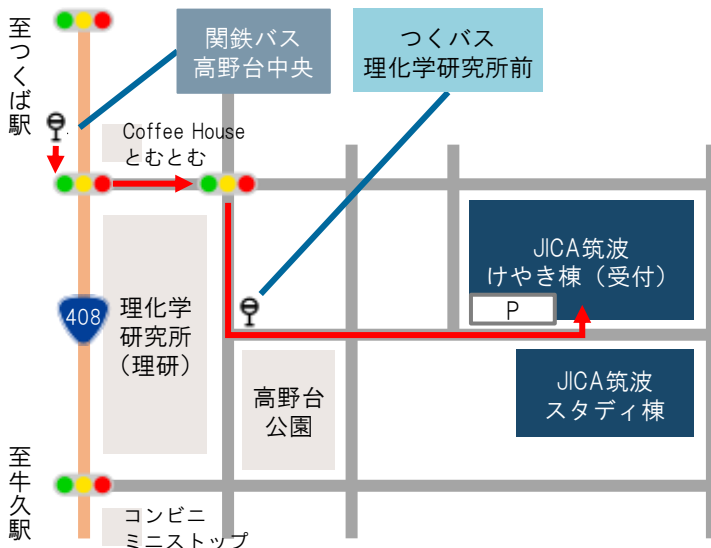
至つくば駅

関鉄バス
高野台中央

つくバス
理化学研究所前

Coffee House
とむとむ

JICA筑波
けやき棟（受付）

P

408

理化学
研究所
（理研）

JICA筑波
スタディ棟

高野台
公園

至牛久駅

コンビニ
ミニストップ